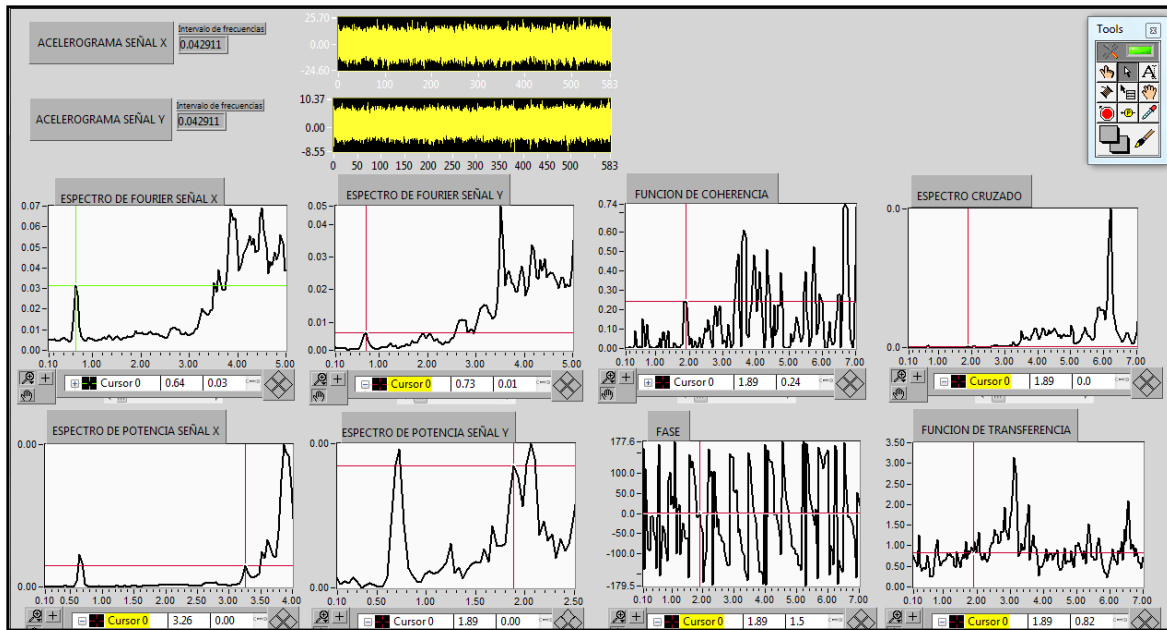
ACELEROGRAMA SEÑAL X
Intervalo de frecuencias
0.042911

25.70
0.00
-24.60
0 100 200 300 400 500 583

ACELEROGRAMA SEÑAL Y
Intervalo de frecuencias
0.042911

10.37
0.00
-8.55
0 50 100 150 200 250 300 350 400 450 500 583

Tools

ESPECTRO DE FOURIER SEÑAL X
0.07 0.06 0.05 0.04 0.03 0.02 0.01 0.00
0.10 1.00 2.00 3.00 4.00 5.00
Cursor 0 0.64 0.03

ESPECTRO DE FOURIER SEÑAL Y
0.05 0.04 0.03 0.02 0.01 0.00
0.10 1.00 2.00 3.00 4.00 5.00
Cursor 0 0.73 0.01

FUNCION DE COHERENCIA
0.74 0.60 0.50 0.40 0.30 0.20 0.10 0.00
0.10 1.00 2.00 3.00 4.00 5.00 6.00 7.00
Cursor 0 1.89 0.24

ESPECTRO CRUZADO
0.0
0.0
0.10 1.00 2.00 3.00 4.00 5.00 6.00 7.00
Cursor 0 1.89 0.0

ESPECTRO DE POTENCIA SEÑAL X
0.00
0.00
0.10 0.50 1.00 1.50 2.00 2.50 3.00 3.50 4.00
Cursor 0 3.26 0.00

ESPECTRO DE POTENCIA SEÑAL Y
0.00
0.00
0.10 0.50 1.00 1.50 2.00 2.50
Cursor 0 1.89 0.00

FASE
177.6 100.0 50.0 0.0 -50.0 -100.0 -179.5
0.10 1.00 2.00 3.00 4.00 5.00 6.00 7.00
Cursor 0 1.89 1.5

FUNCION DE TRANSFERENCIA
3.50 3.00 2.50 2.00 1.50 1.00 0.50 0.00
0.10 1.00 2.00 3.00 4.00 5.00 6.00 7.00
Cursor 0 1.89 0.82